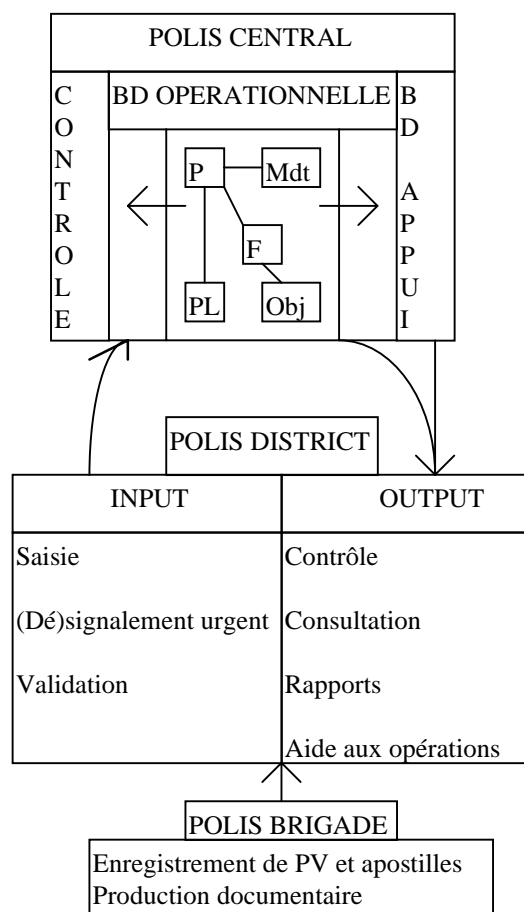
POLIS CENTRAL

CONTROLE

BD OPERATIONNELLE

BD APPUI

P

Mdt

F

PL

Obj

POLIS DISTRICT

| INPUT | OUTPUT |
|---|---|
| Saisie | Contrôle |
| (Dé)signalement urgent | Consultation |
| Validation | Rapports |
| | Aide aux opérations |

POLIS BRIGADE

Enregistrement de PV et apostilles
Production documentaire